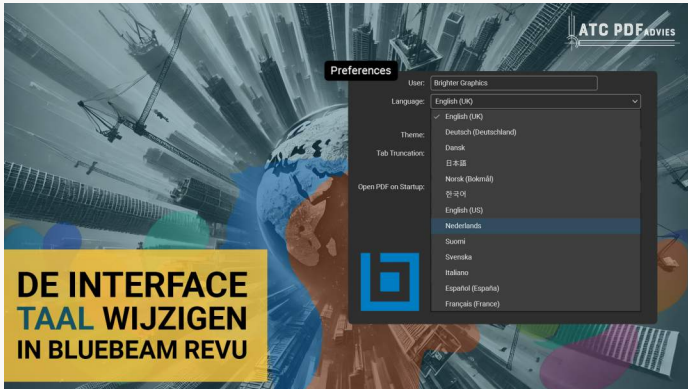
ATC PDF ADVIES

Preferences

User: Brighter Graphics

Language: English (UK)

Theme:

Tab Truncation:

Open PDF on Startup:

✓ English (UK)
Deutsch (Deutschland)
Dansk
日本語
Norsk (Bokmål)
한국어
English (US)
Nederlands
Suomi
Svenska
Italiano
Español (España)
Français (France)

DE INTERFACE TAAL WIJZIGEN IN BLUEBEAM REVU